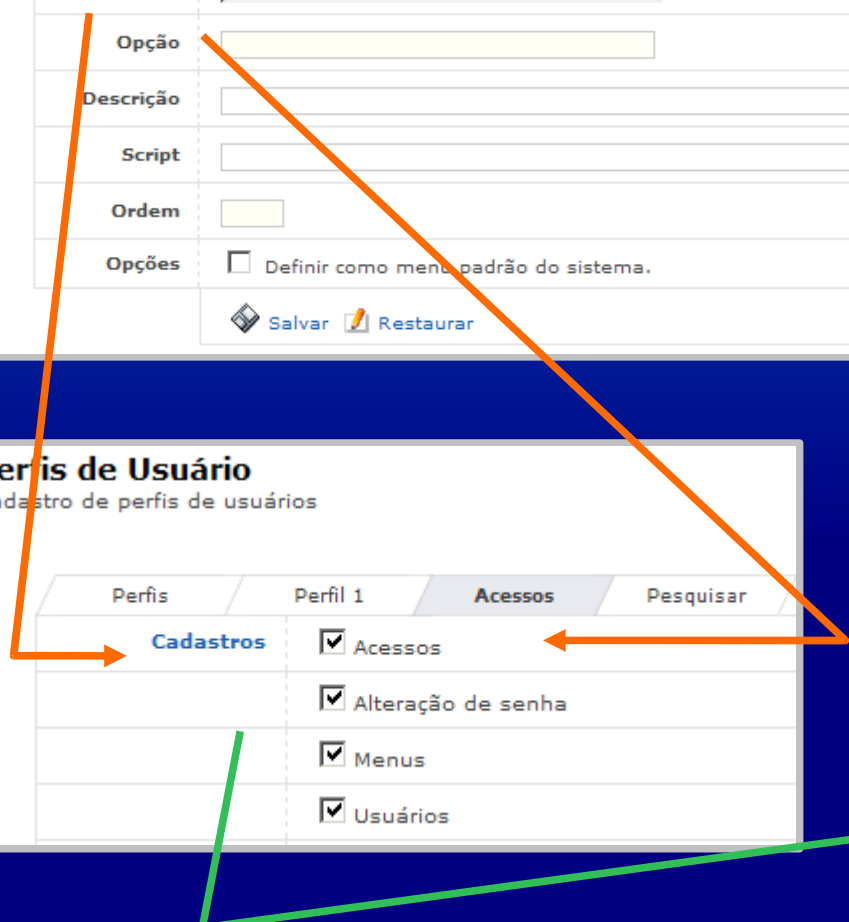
Opção

Descrição

Script

Ordem

Opções

Definir como menu padrão do sistema.

Salvar Restaurar

rfis de Usuário
dastro de perfis de usuários

| Perfis | Perfil 1 | Acessos | Pesquisar |
|---|---|---|---|

| Cadastros | Acessos |
|---|---|
| | Alteração de senha |
| | Menus |
| | Usuários |